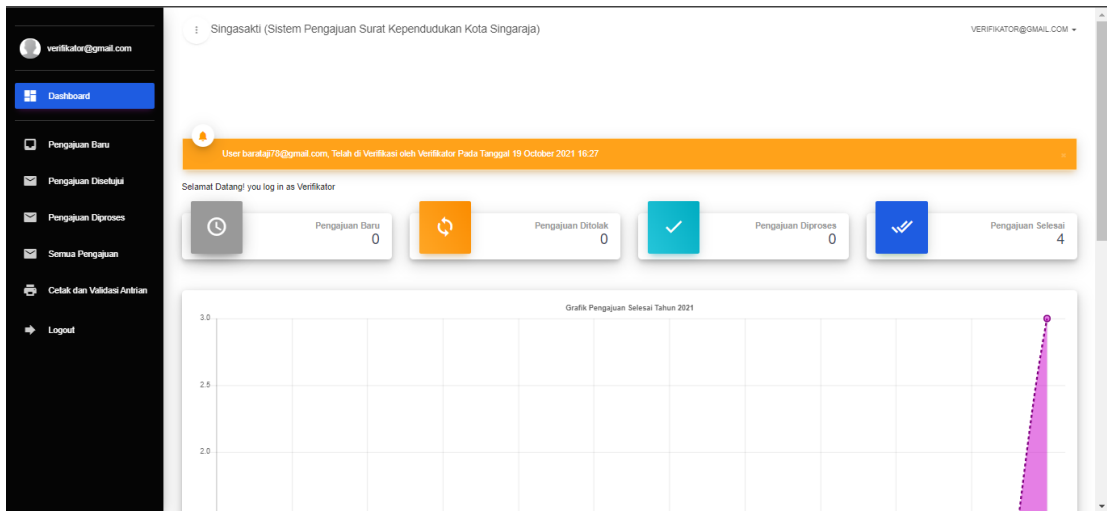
verifikator@gmail.com

Dashboard

Pengajuan Baru

Pengajuan Disetujui

Pengajuan Diproses

Semua Pengajuan

Cetak dan Validasi Antrian

Logout

Singasakti (Sistem Pengajuan Surat Kependudukan Kota Singaraja)

VERIFIKATOR@GMAIL.COM

User barataji78@gmail.com, Telah di Verifikasi oleh Verifikator Pada Tanggal 19 October 2021 16:27

Selamat Datang! you log in as Verifikator

Pengajuan Baru
0

Pengajuan Ditolak
0

Pengajuan Diproses
0

Pengajuan Selesai
4

Grafik Pengajuan Selesai Tahun 2021

3.0

2.5

2.0